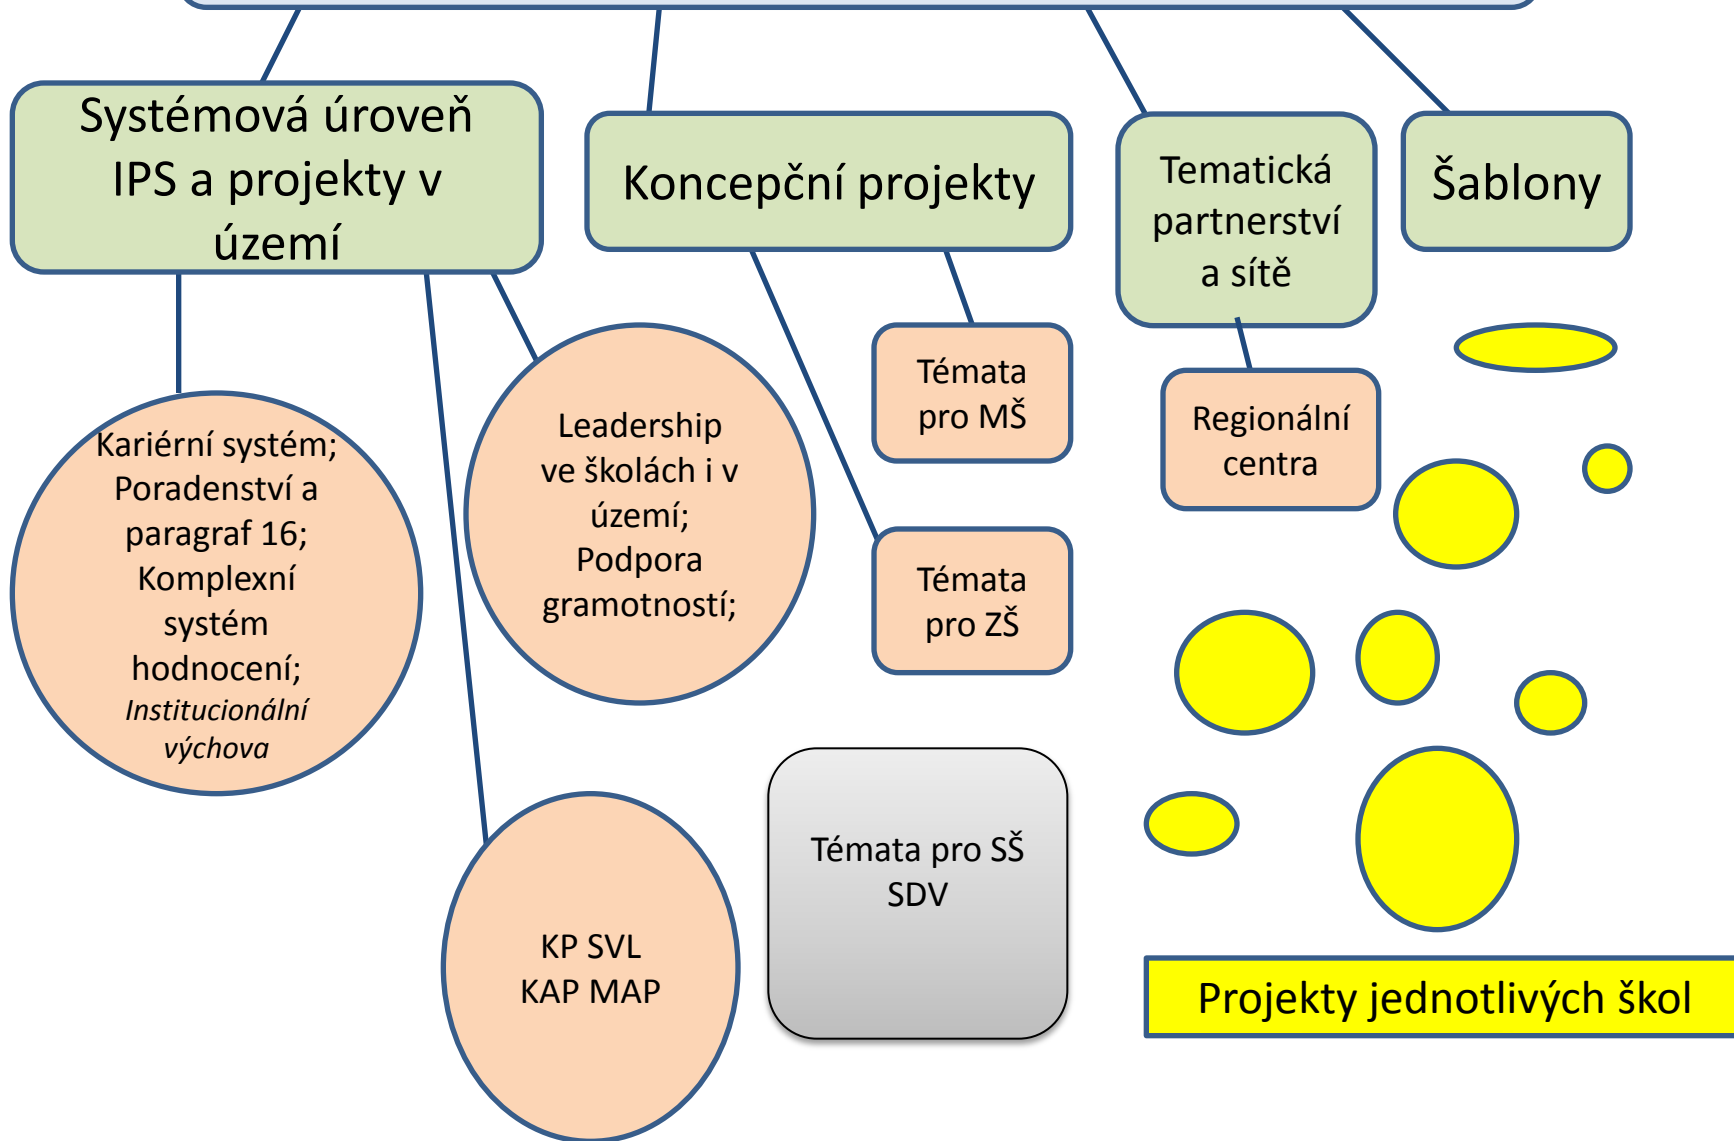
Systémová úroveň IPS a projekty v území

Koncepční projekty

Tematická partnerství a sítě

Šablony

Kariérní systém; Poradenství a paragraf 16; Komplexní systém hodnocení; *Institucionální výchova*

Leadership ve školách i v území; Podpora gramotností;

Témata pro MŠ

Regionální centra

Témata pro ZŠ

Témata pro SŠ SDV

KP SVL
KAP MAP

Projekty jednotlivých škol